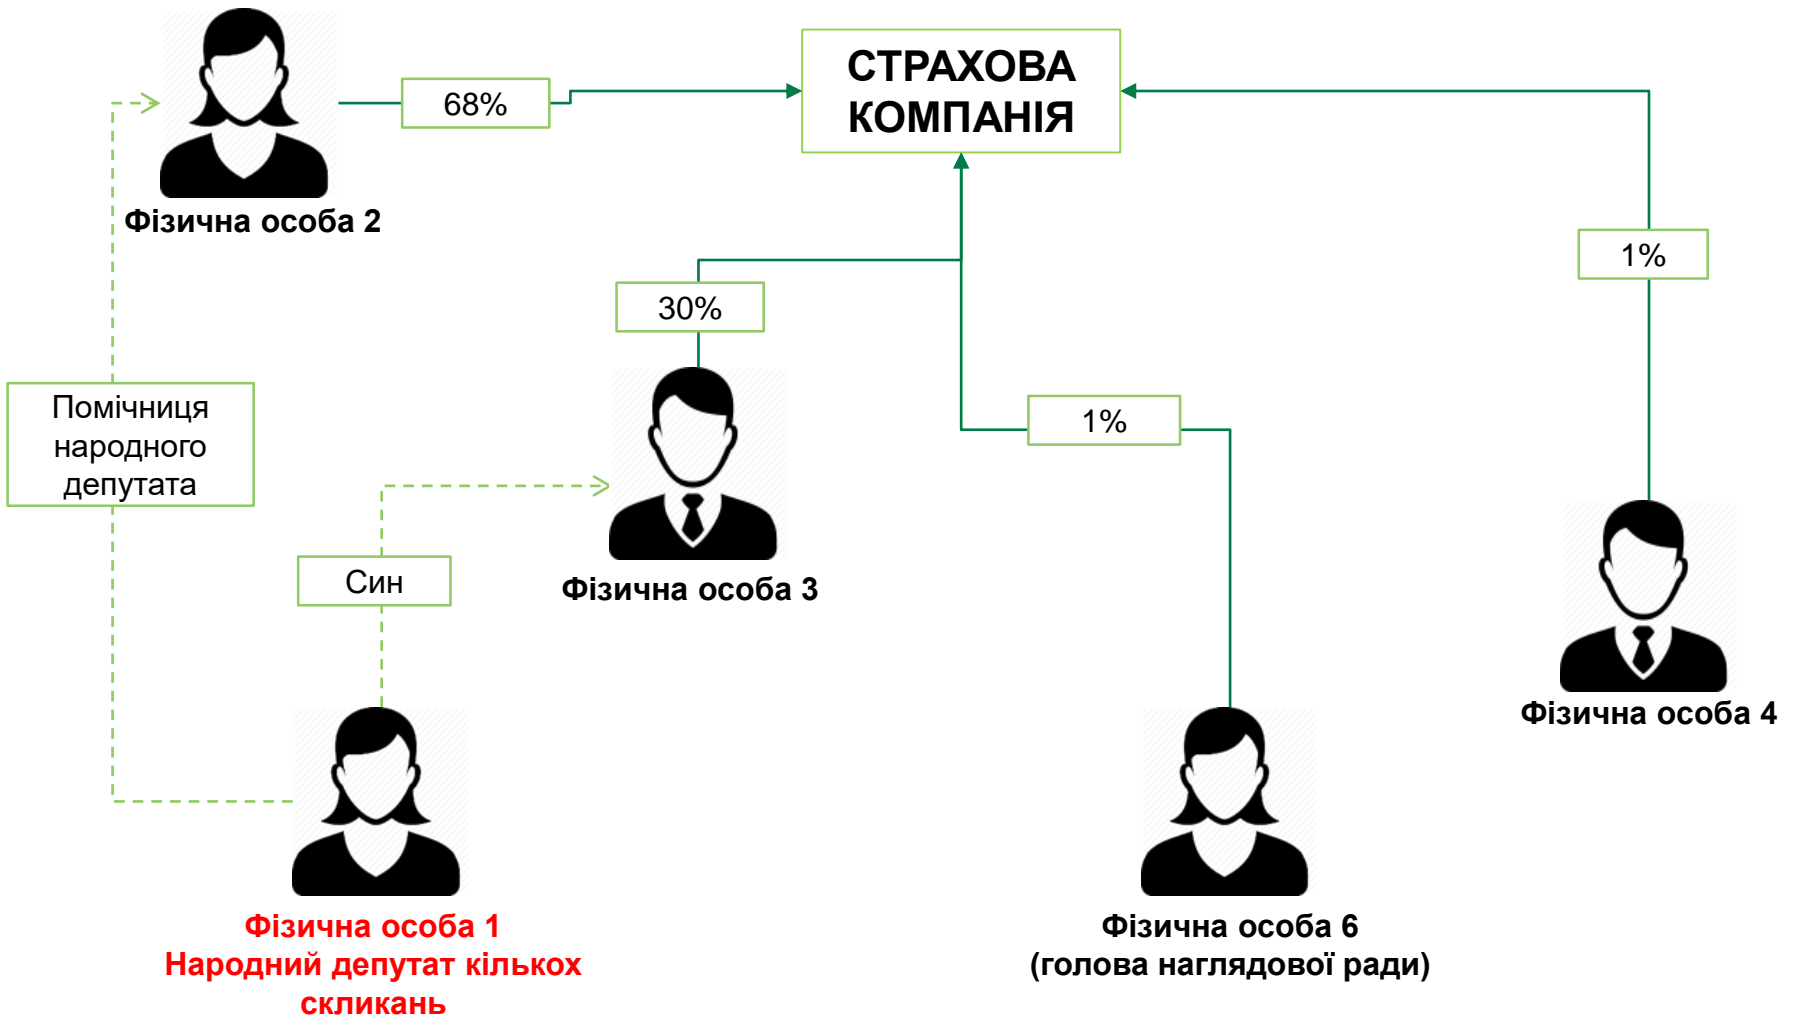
СТРАХОВА КОМПАНІЯ

68%

Фізична особа 2

30%

1%

1%

Помічниця народного депутата

Син

Фізична особа 3

Фізична особа 4

Фізична особа 1
Народний депутат кількох скликань

Фізична особа 6
(голова наглядової ради)